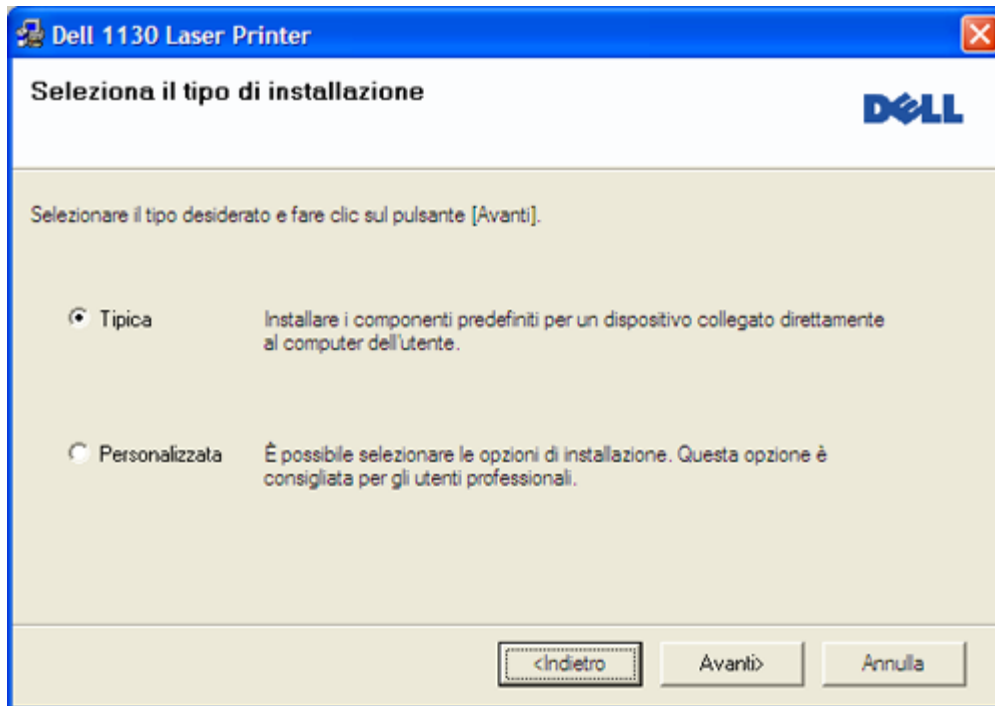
Dell 1130 Laser Printer

Seleziona il tipo di installazione

DELL

Selezionare il tipo desiderato e fare clic sul pulsante [Avanti].

Tipica

Installare i componenti predefiniti per un dispositivo collegato direttamente al computer dell'utente.

Personalizzata

È possibile selezionare le opzioni di installazione. Questa opzione è consigliata per gli utenti professionali.

<Indietro

Avanti>

Annulla